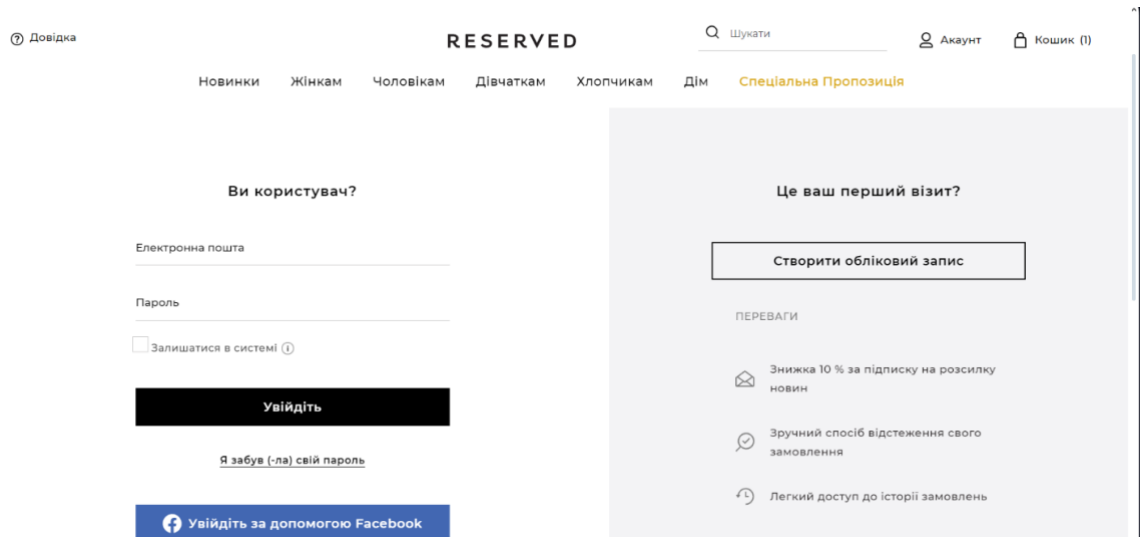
Довідка

RESERVED

Шукати

Акаунт

Кошик (1)

Новинки Жінкам Чоловікам Дівчаткам Хлопчикам Дім Спеціальна Пропозиція

Ви користувач?

Електронна пошта

Пароль

Залишатися в системі

Увійдіть

Я забув (-ла) свій пароль

Увійдіть за допомогою Facebook

Це ваш перший візит?

Створити обліковий запис

ПЕРЕВАГИ

Знижка 10 % за підписку на розсилку новин

Зручний спосіб відстеження свого замовлення

Легкий доступ до історії замовлень